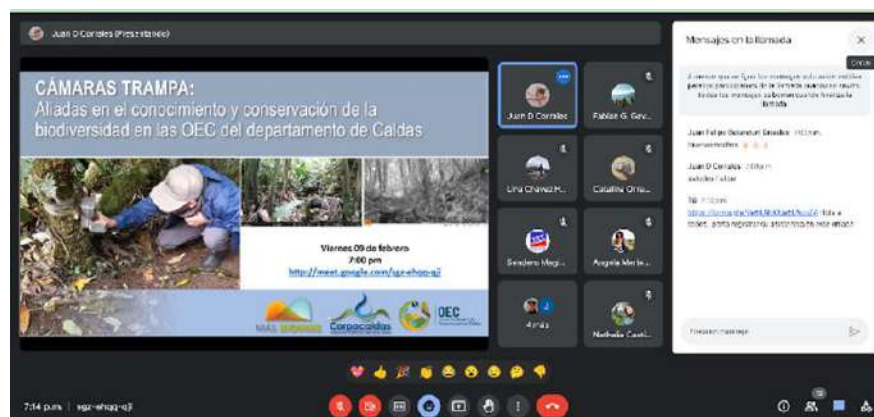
Juan D Corrales (Presentando)

CÁMARAS TRAMPA:
Aliadas en el conocimiento y conservación de la biodiversidad en las OEC del departamento de Caldas

Viernes 09 de febrero
7:00 pm
http://meet.google.com/sgz-ehqq-ajl

MÁS BOSQUES Corpocaldas OEC

Juan D Corrales
Fabian G. Gev...
Lina Chavez H...
Catalina Orti...
Senderos Magi...
Angela Marie...
4 más
Nathalia Casti...

Mensajes en la llamada
Cerrar

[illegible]

Juan Felipe Betancurt Giraldo 7:02 p.m.
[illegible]

Juan D Corrales 7:03 p.m.
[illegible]

Tú 7:13 p.m.
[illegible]

Enviar un mensaje

7:14 p.m. | sgz-ehqq-ajl